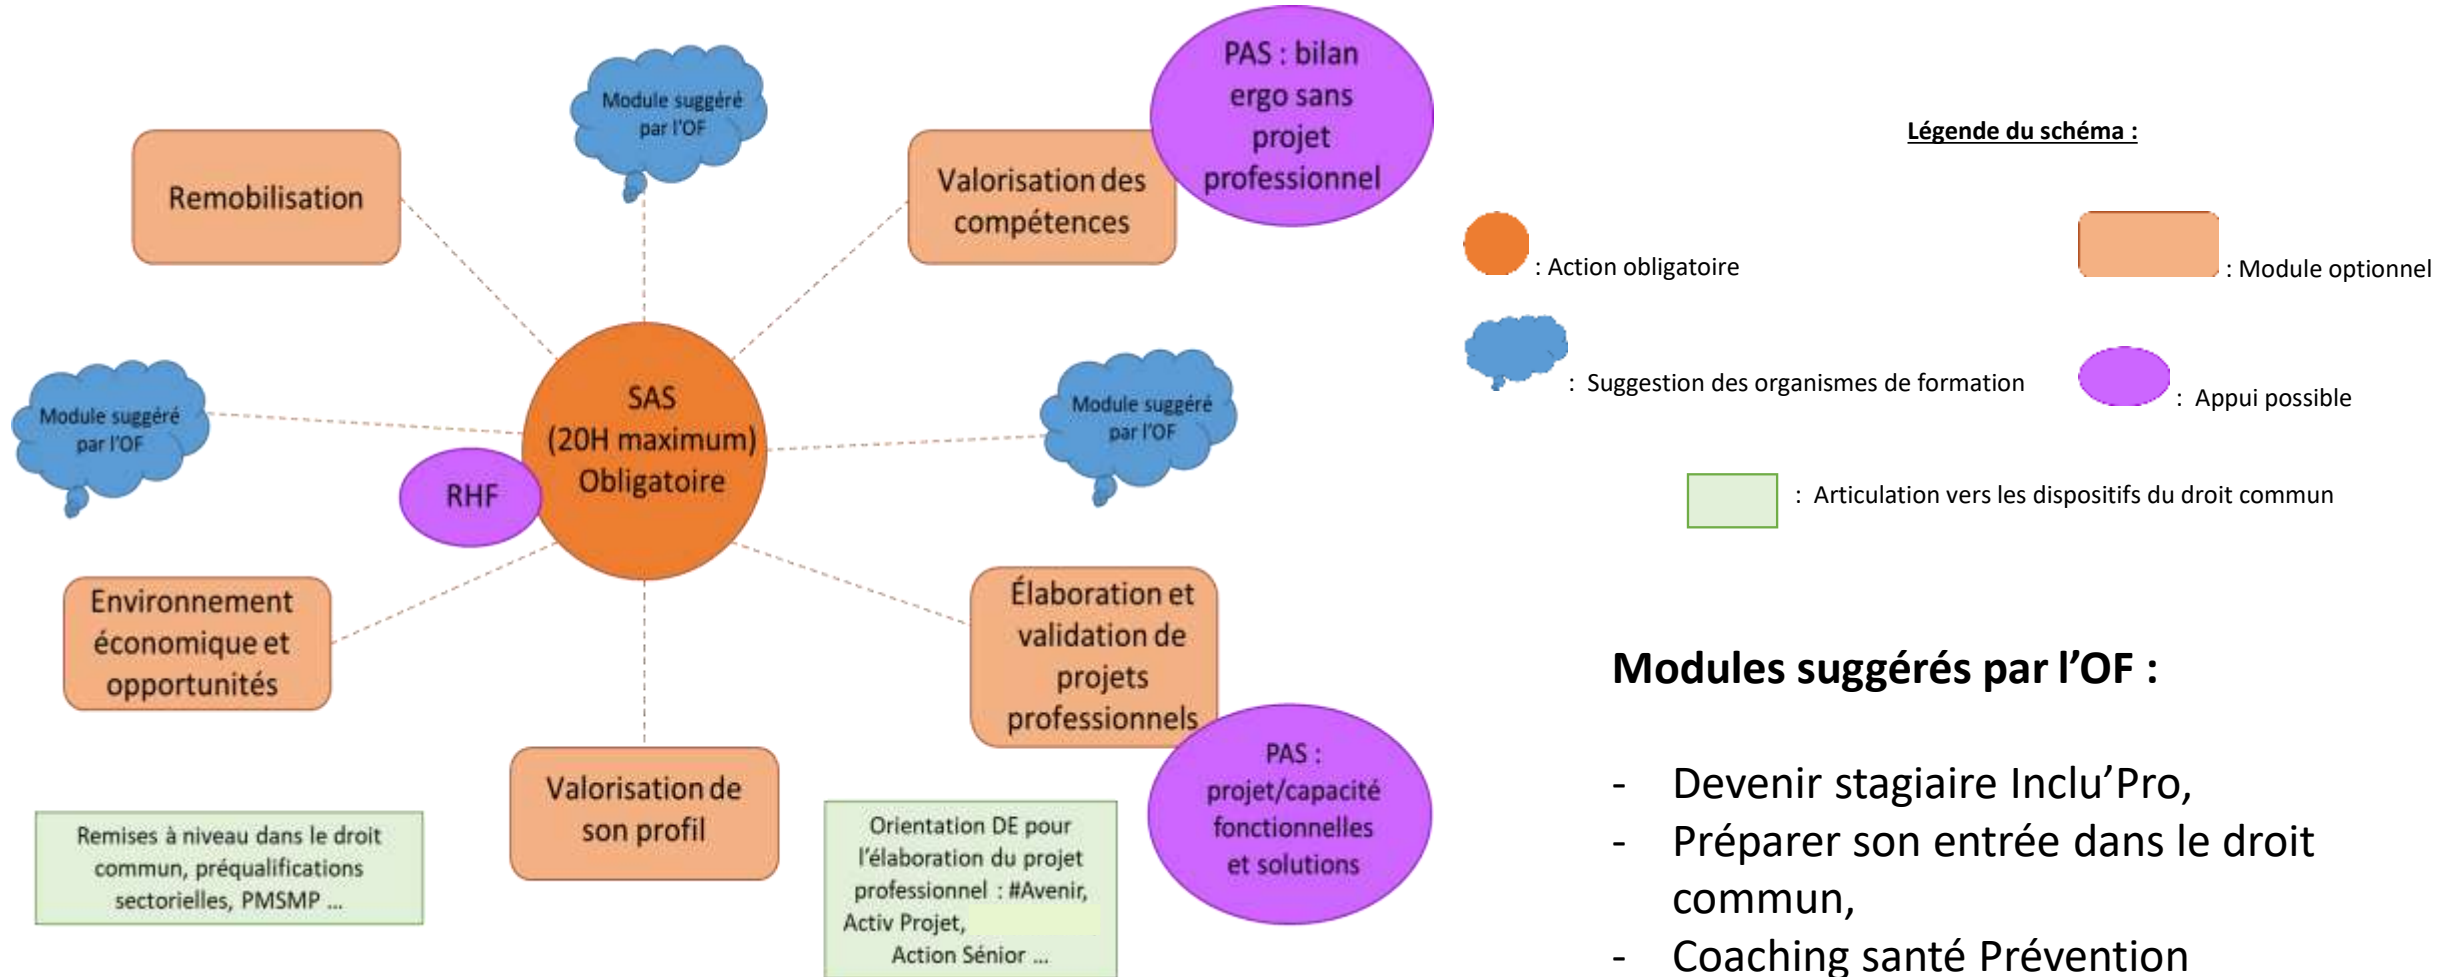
Module suggéré par l'OF

PAS : bilan ergo sans projet professionnel

Remobilisation

Valorisation des compétences

Légende du schéma :

: Action obligatoire

: Module optionnel

: Suggestion des organismes de formation

: Appui possible

: Articulation vers les dispositifs du droit commun

Module suggéré par l'OF

SAS (20H maximum) Obligatoire

RHF

Module suggéré par l'OF

Environnement économique et opportunités

Élaboration et validation de projets professionnels

PAS : projet/capacité fonctionnelles et solutions

Valorisation de son profil

Remises à niveau dans le droit commun, préqualifications sectorielles, PMSMP ...

Orientation DE pour l'élaboration du projet professionnel : #Avenir, Activ Projet, Action Sénior ...

Modules suggérés par l'OF :

- Devenir stagiaire Inclu'Pro,
- Préparer son entrée dans le droit commun,
- Coaching santé Prévention